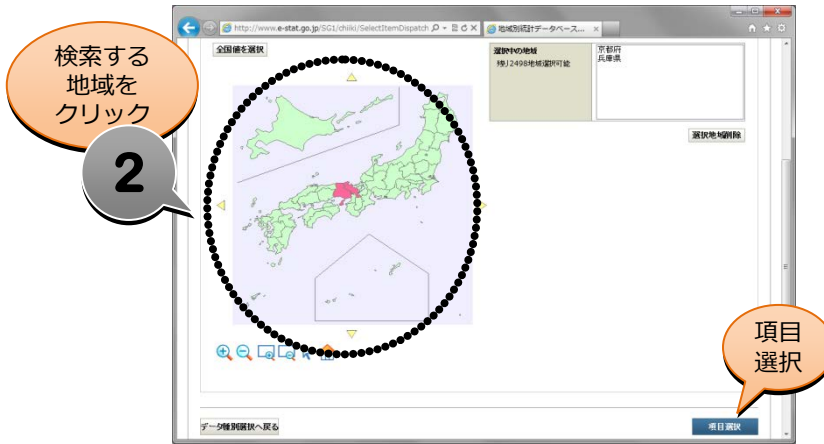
検索する地域をクリック

2

http://www.e-stat.go.jp/SG1/chiiki/SelectItemDispatch

地域別統計データベース...

全国値を選択

選択中の地域

残り2498地域選択可能

京都府
兵庫県

選択地域削除

項目選択

データ種別選択へ戻る

項目選択